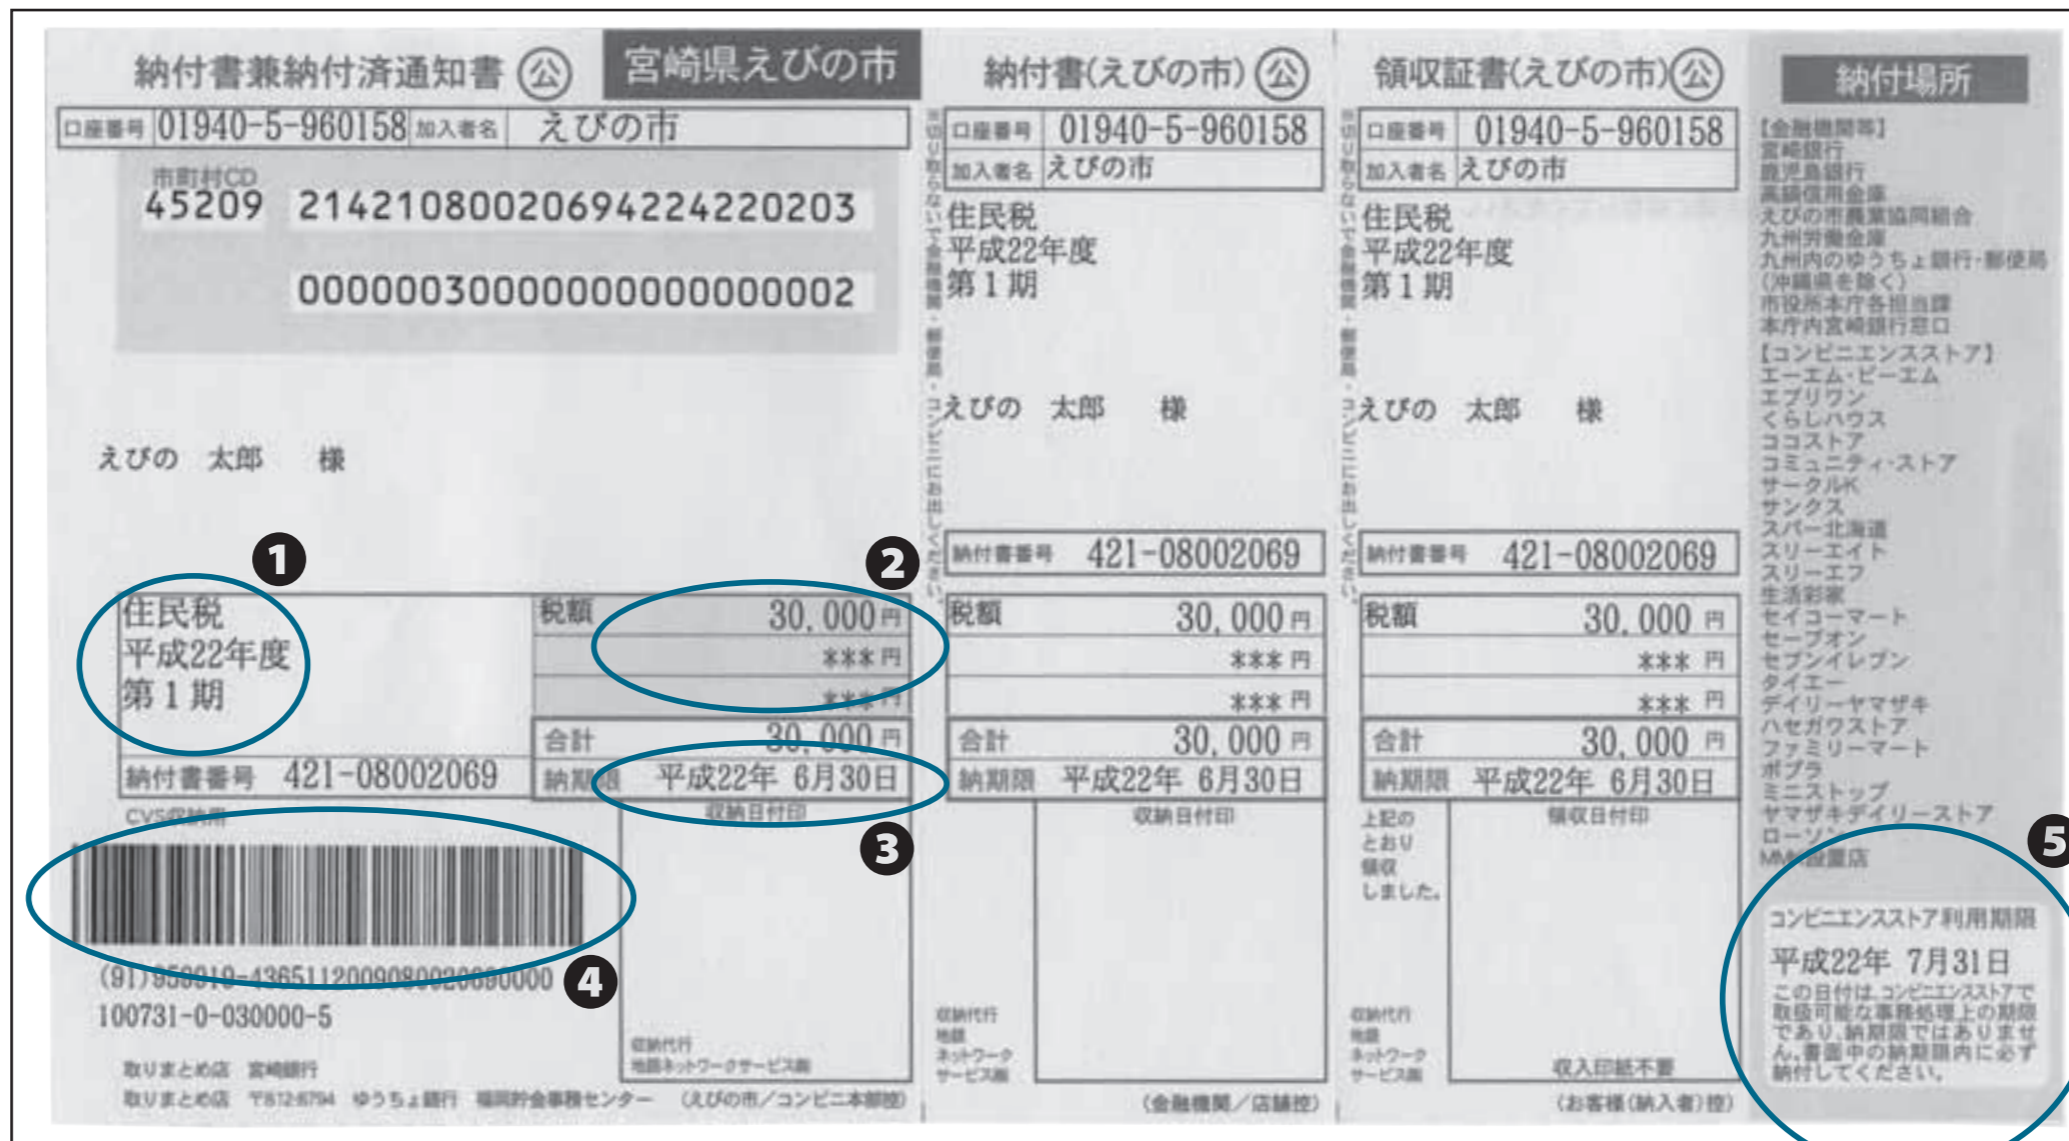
納付書兼納付済通知書 公 宮崎県えびの市

口座番号 01940-5-960158 加入者名 えびの市

市町村CD
45209 21421080020694224220203

0000003000000000000000002

えびの 太郎 様

1

住民税
平成22年度
第1期

2

| 税額 | 30,000円 |
|---|---|
| | ***円 |
| | ***円 |
| 合計 | 30,000円 |
| 納期限 | 平成22年 6月30日 |

納付書番号 421-08002069

CVS収納用

収納日付印

3

4

(91)950019-43651120090800206900000
100731-0-030000-5

収納代行
地銀ネットワークサービス㈱

取りまとめ店 宮崎銀行
取りまとめ店 〒812-8794 ゆうちょ銀行 福岡貯金事務センター (えびの市/コンビニ本部控)

納付書(えびの市) 公

切り取らないで金融機関・郵便局・コンビニにお出しください。

口座番号 01940-5-960158
加入者名 えびの市

住民税
平成22年度
第1期

えびの 太郎 様

納付書番号 421-08002069

| 税額 | 30,000円 |
|---|---|
| | ***円 |
| | ***円 |
| 合計 | 30,000円 |
| 納期限 | 平成22年 6月30日 |

収納日付印

収納代行
地銀
ネットワーク
サービス㈱

(金融機関/店舗控)

領収証書(えびの市) 公

切り取らないで金融機関・郵便局・コンビニにお出しください。

口座番号 01940-5-960158
加入者名 えびの市

住民税
平成22年度
第1期

えびの 太郎 様

納付書番号 421-08002069

| 税額 | 30,000円 |
|---|---|
| | ***円 |
| | ***円 |
| 合計 | 30,000円 |
| 納期限 | 平成22年 6月30日 |

上記のとおり領収しました。

領収日付印

収納代行
地銀
ネットワーク
サービス㈱

収入印紙不要

(お客様(納入者)控)

納付場所

【金融機関等】
宮崎銀行
鹿児島銀行
高鍋信用金庫
えびの市農業協同組合
九州労働金庫
九州内のゆうちょ銀行・郵便局(沖縄県を除く)
市役所本庁各担当課
本庁内宮崎銀行窓口
【コンビニエンスストア】
エーエム・ピーエム
エブリワン
くらしハウス
ココストア
コミュニティ・ストア
サークルK
サンクス
スパー北海道
スリーエイト
スリーエフ
生活彩家
セイコーマート
セーブオン
セブンイレブン
タイエー
デイリーヤマザキ
ハセガワストア
ファミリーマート
ポプラ
ミニストップ
ヤマザキデイリーストア
ローソン
MMK設置店

5

コンビニエンスストア利用期限
平成22年 7月31日
この日付は、コンビニエンスストアで取扱可能な事務処理上の期限であり、納期限ではありません。書面中の納期限内に必ず納付してください。